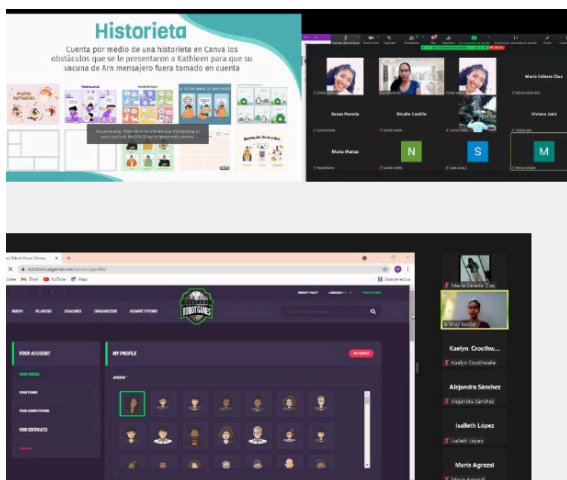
Historieta

Cuenta por medio de una historieta en Canva los obstáculos que se le presentaron a Kathleen para que su vacuna de Arn mensajero fuera tomado en cuenta

Maria Celeste Diaz

Susan Pesoela

Nicolle Castillo

Viviana Jaen

Maria Matias

N

S

M

YOUR ACCOUNT

MY PROFILE

Maria Celeste Diaz

Kaelyn Crosthw...

Kaelyn Crosthwaite

Alejandra Sánchez

Alejandra Sánchez

Isalbeth López

Isalbeth López

Maria Agrezal